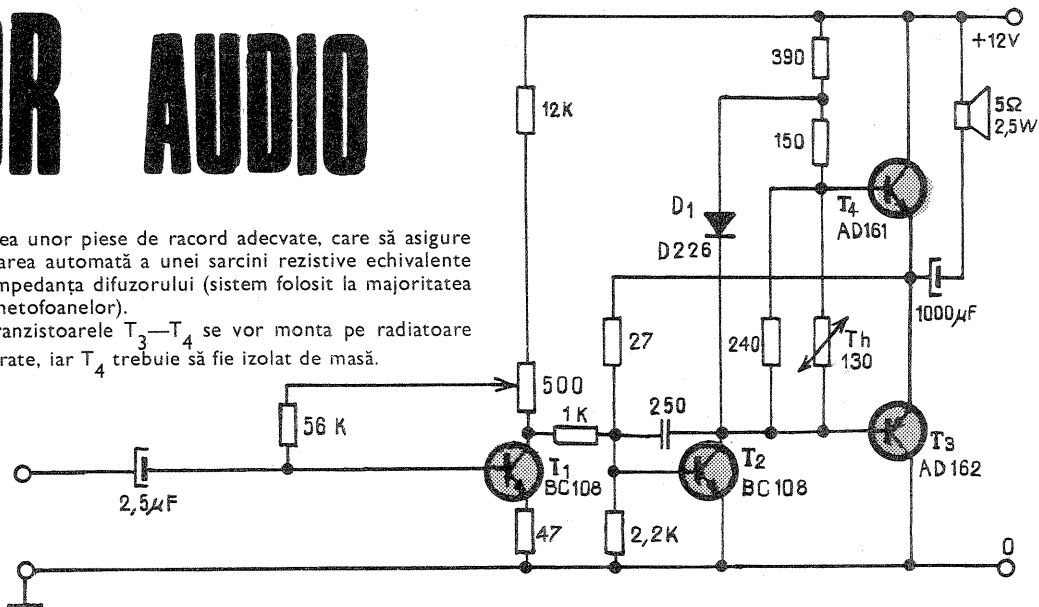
OR AUDIO

ea unor piese de racord adecvate, care să asigure area automată a unei sarcini rezistive echivalente mpedanța difuzorului (sistem folosit la majoritatea netofoanelor).

ranzistoarele $T_3$—$T_4$ se vor monta pe radiatoare rate, iar $T_4$ trebuie să fie izolat de masă.

+12V
390
12K
5Ω
2,5W
150
$D_1$
D226
$T_4$
AD161
1000μF
27
240
Th
130
500
56 K
1 K
250
$T_1$
BC108
$T_2$
BC108
$T_3$
AD 162
2,5μF
47
2,2K
0